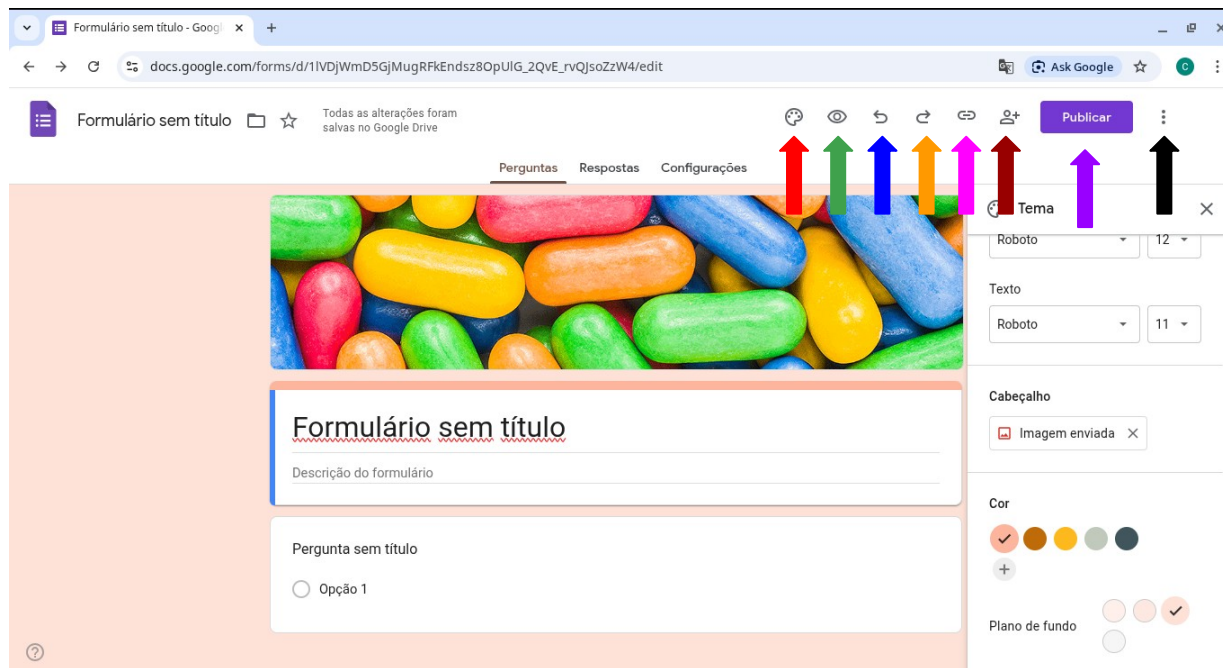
Formulário sem título - Googl ×
+
docs.google.com/forms/d/1lVDjWmD5GjMugRFkEndsz8OpUlG_2QvE_rvQJsoZzW4/edit
Ask Google
C

Formulário sem título
Todas as alterações foram salvas no Google Drive
Publicar

Perguntas Respostas Configurações

Tema
Roboto 12
Texto
Roboto 11
Cabeçalho
Imagem enviada
Cor
Plano de fundo

Formulário sem título
Descrição do formulário

Pergunta sem título
Opção 1